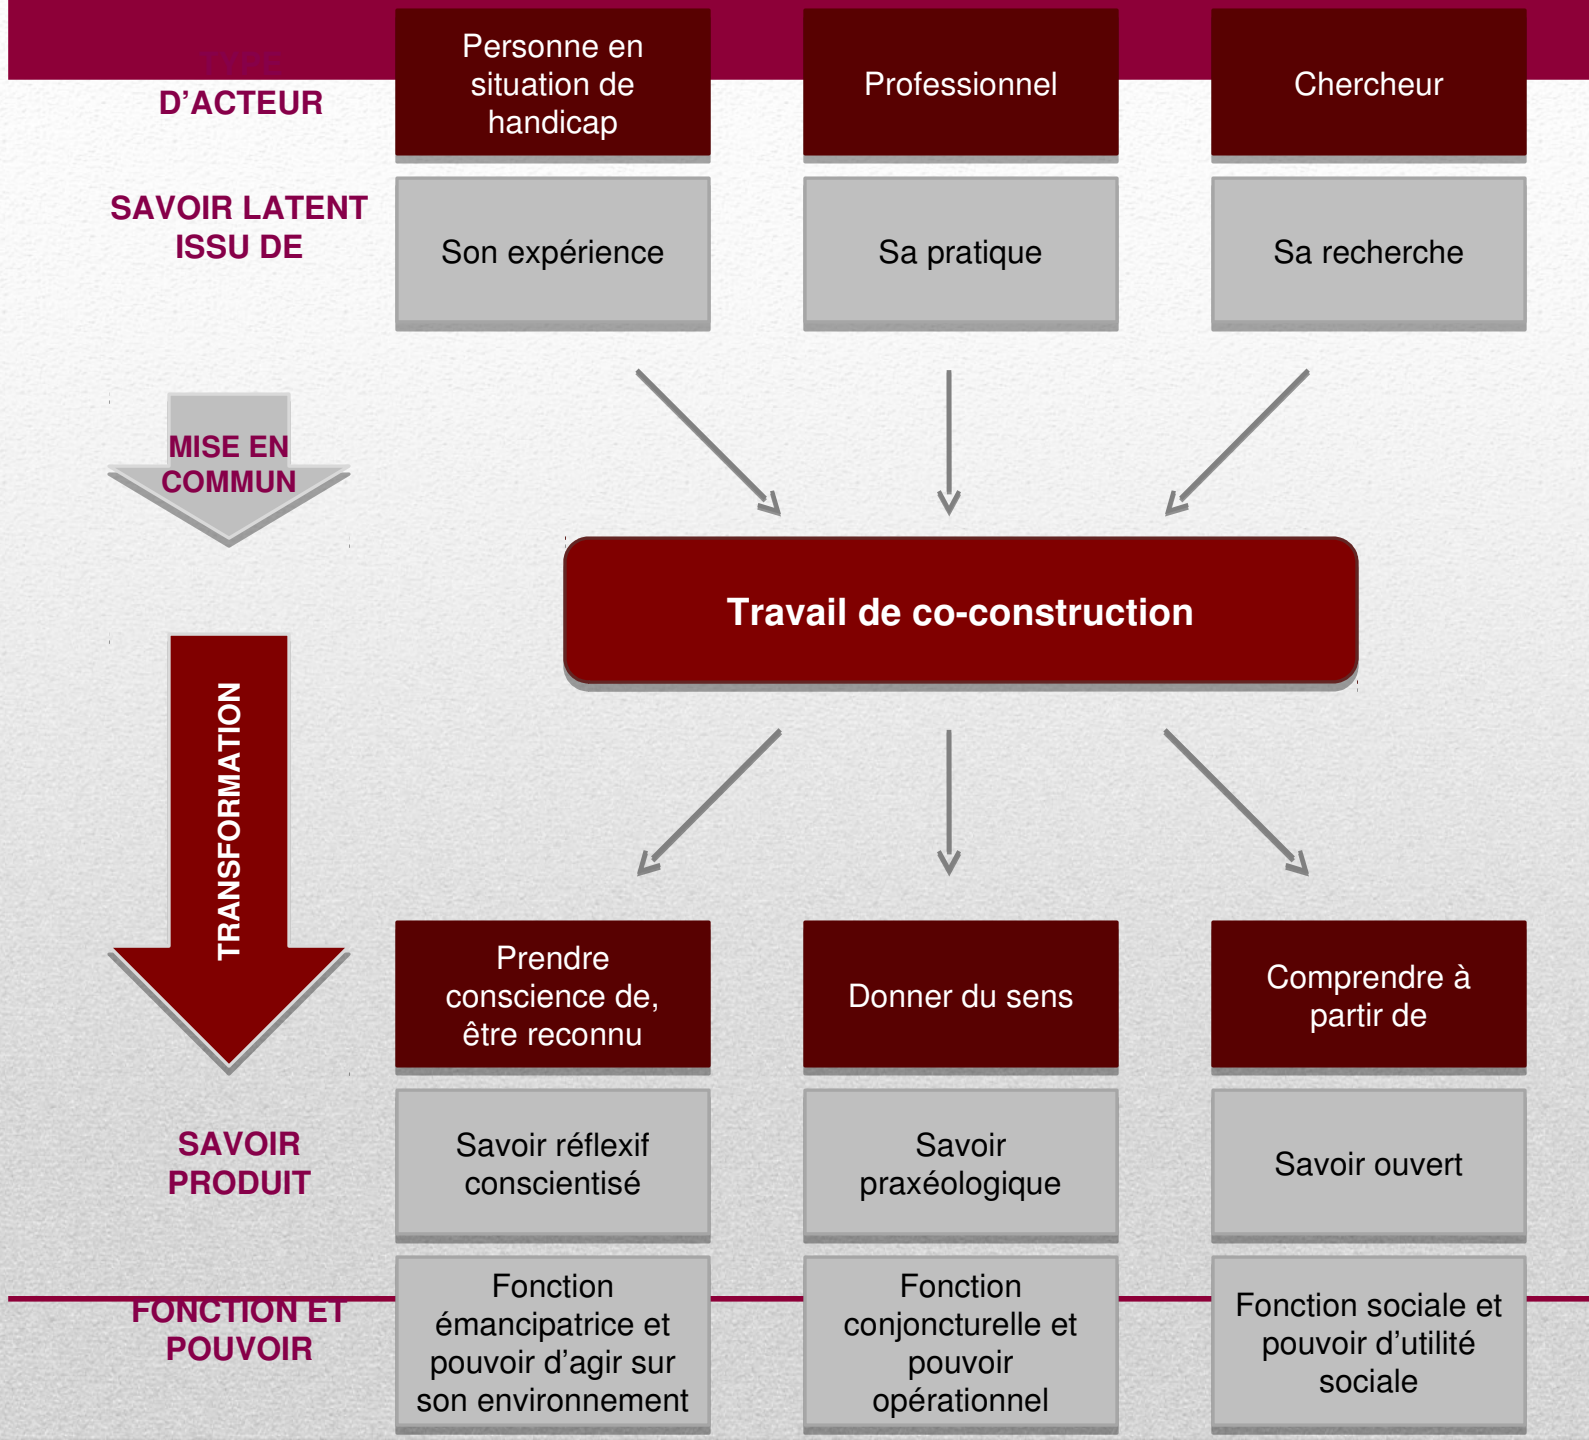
TYPE D'ACTEUR

Personne en situation de handicap

Professionnel

Chercheur

SAVOIR LATENT ISSU DE

Son expérience

Sa pratique

Sa recherche

MISE EN COMMUN

Travail de co-construction

TRANSFORMATION

Prendre conscience de, être reconnu

Donner du sens

Comprendre à partir de

SAVOIR PRODUIT

Savoir réflexif conscientisé

Savoir praxéologique

Savoir ouvert

FONCTION ET POUVOIR

Fonction émancipatrice et pouvoir d'agir sur son environnement

Fonction conjoncturelle et pouvoir opérationnel

Fonction sociale et pouvoir d'utilité sociale